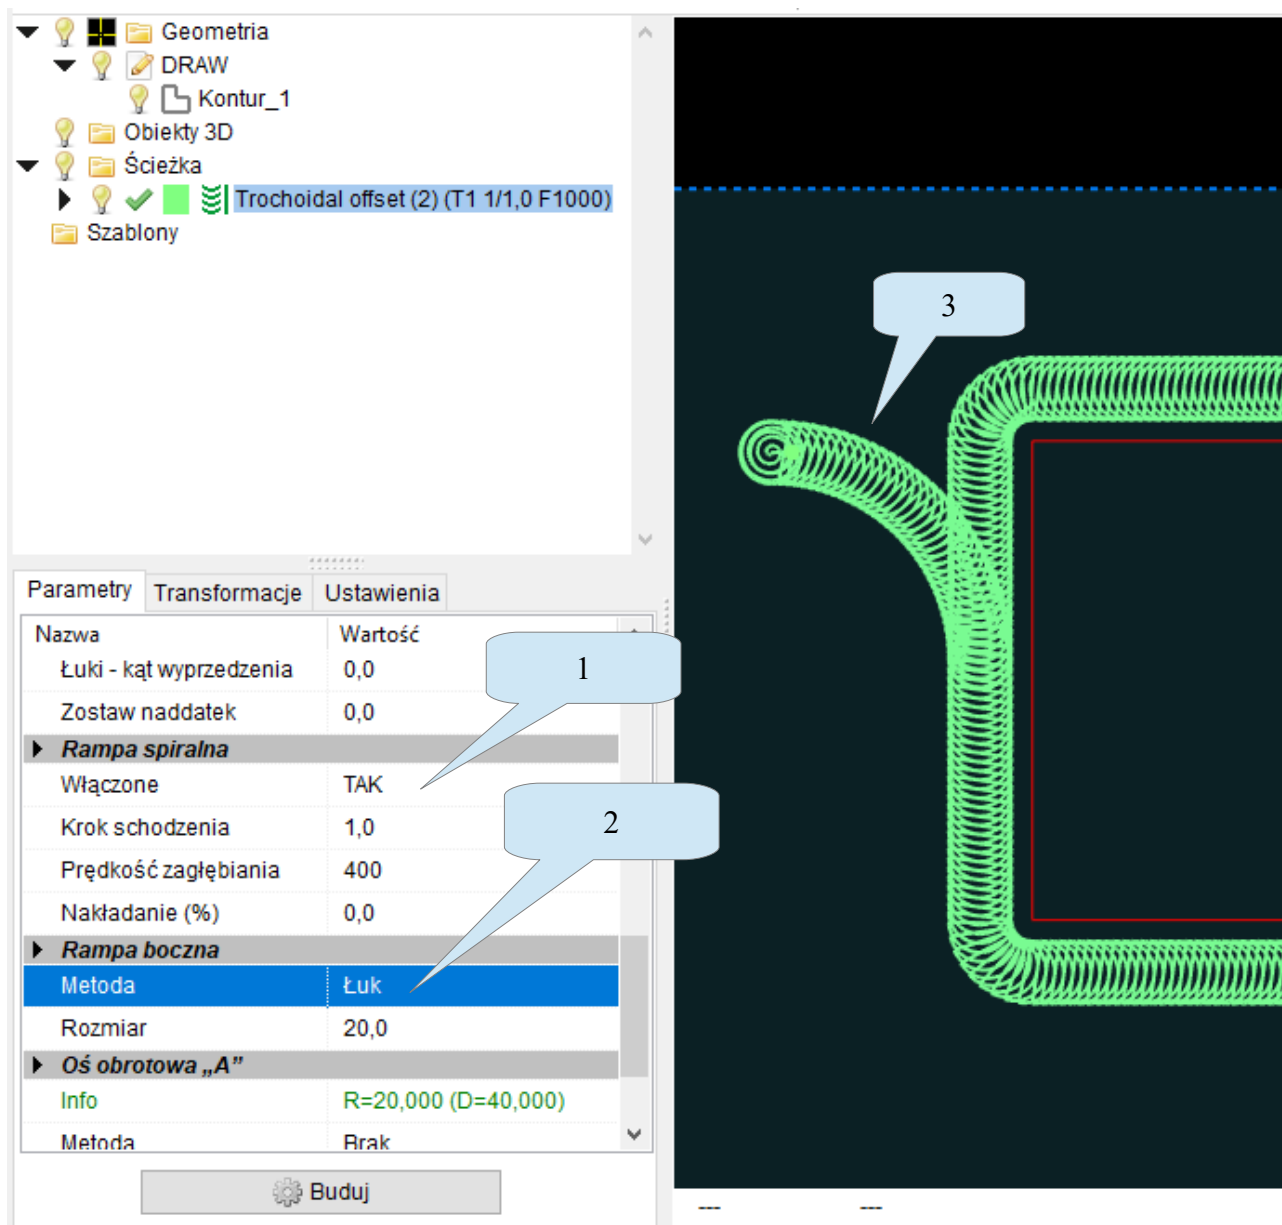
Geometria
DRAW
Kontur_1
Obiekty 3D
Ścieżka
Trochoidal offset (2) (T1 1/1,0 F1000)
Szablony

Parametry | Transformacje | Ustawienia

| Nazwa | Wartość |
|---|---|
| Łuki - kąt wyprzedzenia | 0,0 |
| Zostaw naddatek | 0,0 |
| **Rampa spiralna** | |
| Włączone | TAK |
| Krok schodzenia | 1,0 |
| Prędkość zagłębiania | 400 |
| Nakładanie (%) | 0,0 |
| **Rampa boczna** | |
| Metoda | Łuk |
| Rozmiar | 20,0 |
| **Oś obrotowa „A”** | |
| Info | R=20,000 (D=40,000) |
| Metoda | Brak |

Buduj

1

2

3

--- ---